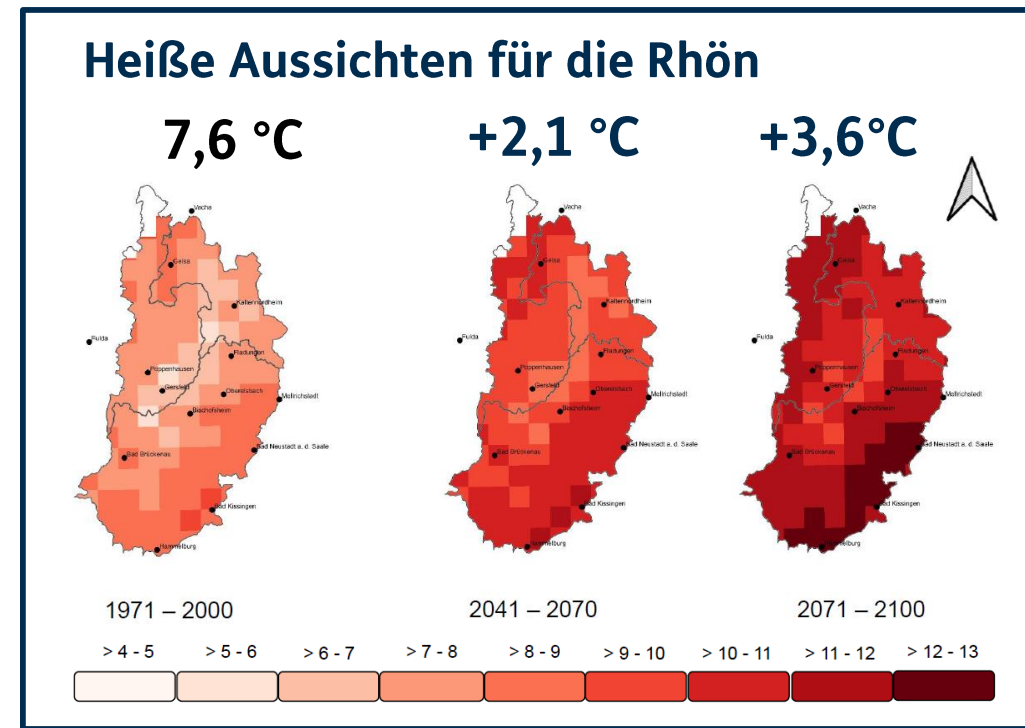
Heiße Aussichten für die Rhön

7,6 °C

+2,1 °C

+3,6°C

Vacha
Geisa
Kaltennordheim
Fulda
Poppenhausen
Fladungen
Gersfeld
Oberelsbach
Mellrichstadt
Bischofsheim
Bad Neustadt a. d. Saale
Bad Brückenau
Bad Kissingen
Hammelburg

Vacha
Geisa
Kaltennordheim
Fulda
Poppenhausen
Fladungen
Gersfeld
Oberelsbach
Mellrichstadt
Bischofsheim
Bad Neustadt a. d. Saale
Bad Brückenau
Bad Kissingen
Hammelburg

Vacha
Geisa
Kaltennordheim
Fulda
Poppenhausen
Fladungen
Gersfeld
Oberelsbach
Mellrichstadt
Bischofsheim
Bad Neustadt a. d. Saale
Bad Brückenau
Bad Kissingen
Hammelburg

1971 – 2000

2041 – 2070

2071 – 2100

> 4 - 5
> 5 - 6
> 6 - 7
> 7 - 8
> 8 - 9
> 9 - 10
> 10 - 11
> 11 - 12
> 12 - 13